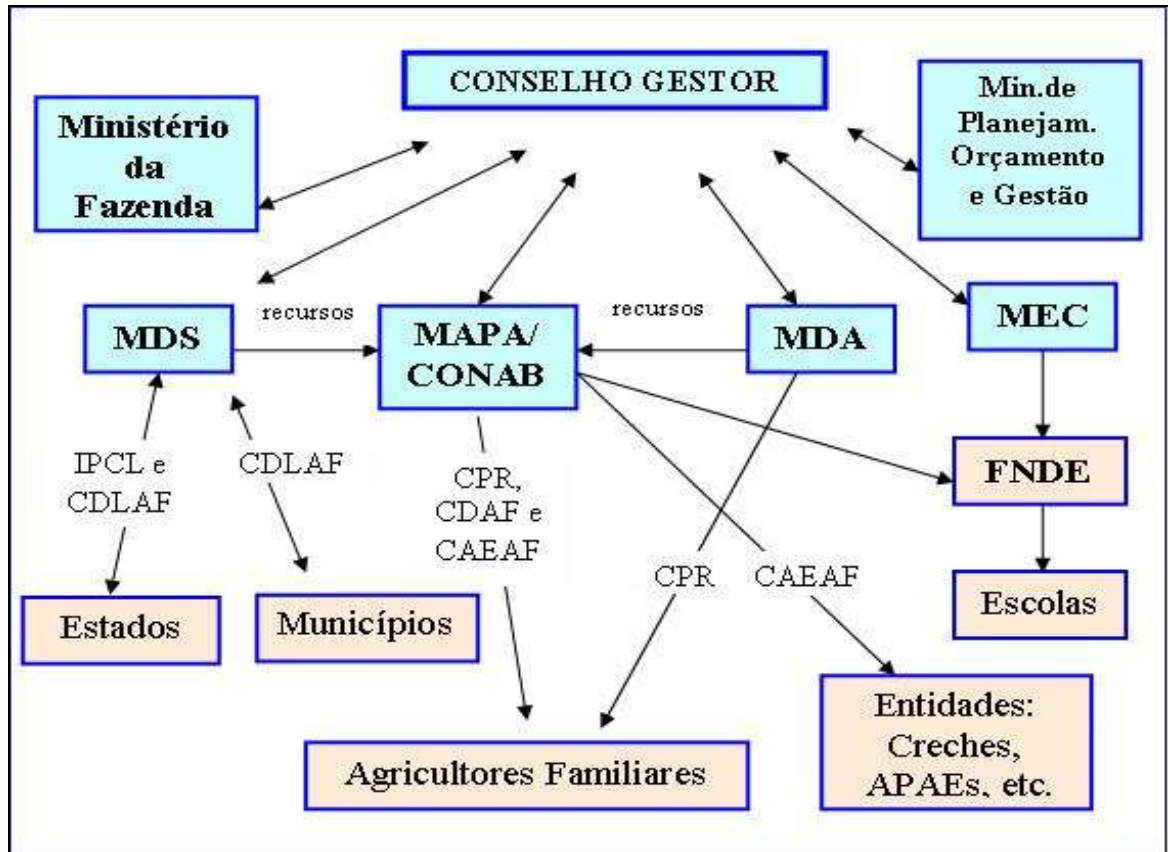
CONSELHO GESTOR

Ministério da Fazenda

Min.de Planejam. Orçamento e Gestão

recursos

MDS

MAPA/ CONAB

recursos

MDA

MEC

IPCL e CDLAF

CDLAF

CPR, CDAF e CAEAF

FNDE

CPR

CAEAF

Estados

Municípios

Escolas

Entidades: Creches, APAEs, etc.

Agricultores Familiares